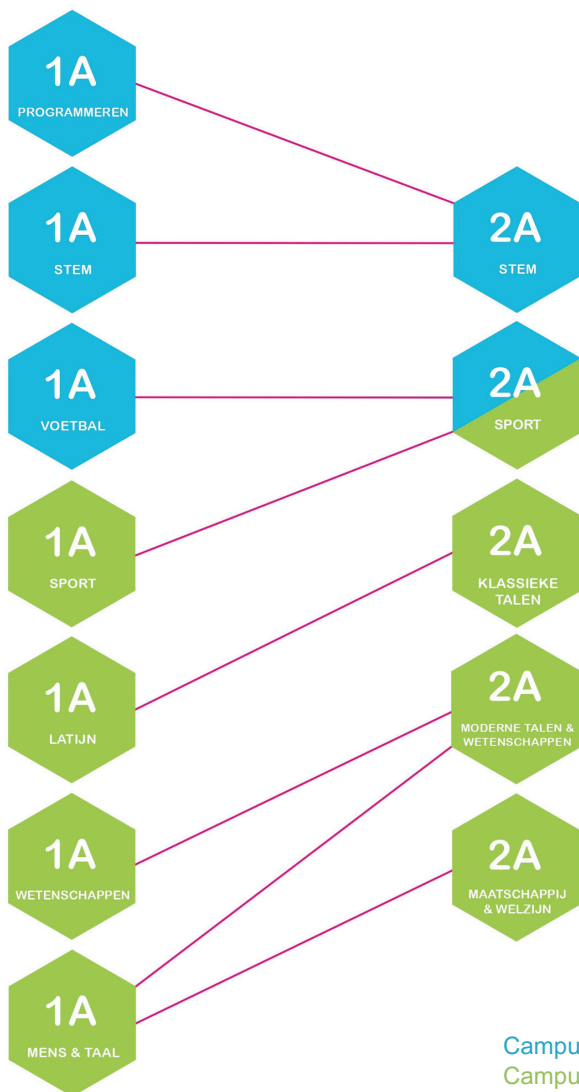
1A
PROGRAMMEREN

1A
STEM

2A
STEM

1A
VOETBAL

2A
SPORT

1A
SPORT

2A
KLASSIEKE TALEN

1A
LATIJN

2A
MODERNE TALEN & WETENSCHAPPEN

1A
WETENSCHAPPEN

2A
MAATSCHAPPIJ & WELZIJN

1A
MENS & TAAL

Campu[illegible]
Campu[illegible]